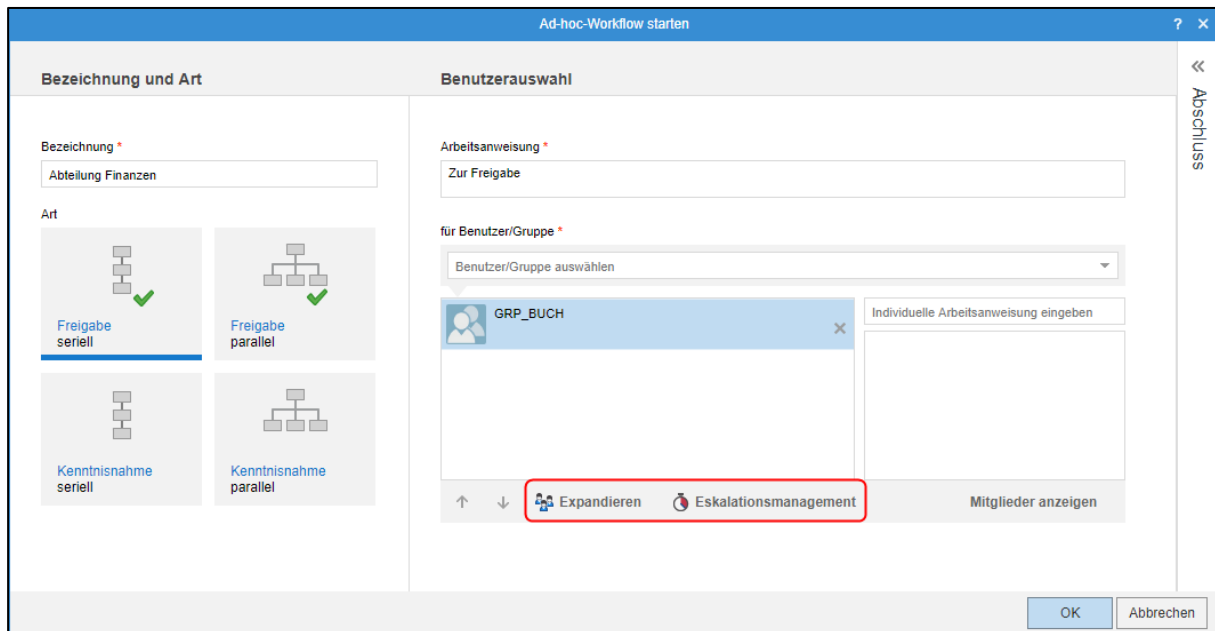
Ad-hoc-Workflow starten

? ×

Bezeichnung und Art

Bezeichnung *

Abteilung Finanzen

Art

Freigabe
seriell

Freigabe
parallel

Kenntnisnahme
seriell

Kenntnisnahme
parallel

Benutzerauswahl

Arbeitsanweisung *

Zur Freigabe

für Benutzer/Gruppe *

Benutzer/Gruppe auswählen

GRP_BUCH

Individuelle Arbeitsanweisung eingeben

Expandieren

Eskalationsmanagement

Mitglieder anzeigen

«

Abschluss

OK

Abbrechen